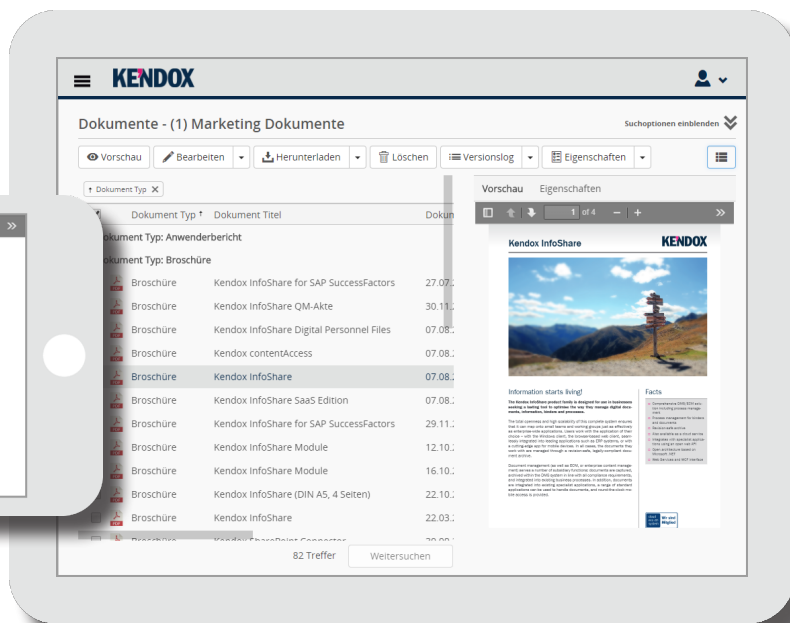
KENDOX

Dokumente - (1) Marketing Dokumente

Suchoptionen einblenden

Vorschau | Bearbeiten | Herunterladen | Löschen | Versionslog | Eigenschaften

Dokument Typ ✕

| Dokument Typ | Dokument Titel | Dokum |
|---|---|---|
| Dokument Typ: Anwenderbericht | | |
| Dokument Typ: Broschüre | | |
| Broschüre | Kendox InfoShare for SAP SuccessFactors | 27.07. |
| Broschüre | Kendox InfoShare QM-Akte | 30.11. |
| Broschüre | Kendox InfoShare Digital Personnel Files | 07.08. |
| Broschüre | Kendox contentAccess | 07.08. |
| Broschüre | Kendox InfoShare | 07.08. |
| Broschüre | Kendox InfoShare SaaS Edition | 07.08. |
| Broschüre | Kendox InfoShare for SAP SuccessFactors | 29.11. |
| Broschüre | Kendox InfoShare Module | 12.10. |
| Broschüre | Kendox InfoShare Module | 16.10. |
| Broschüre | Kendox InfoShare (DIN A5, 4 Seiten) | 22.10. |
| Broschüre | Kendox InfoShare | 22.03. |
| Broschüre | Kendox SharePoint Connector | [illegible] |

82 Treffer | Weitersuchen

Vorschau | Eigenschaften

1 of 4

Kendox InfoShare
KENDOX

Information starts living!

Facts

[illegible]

Wir sind Wegbier